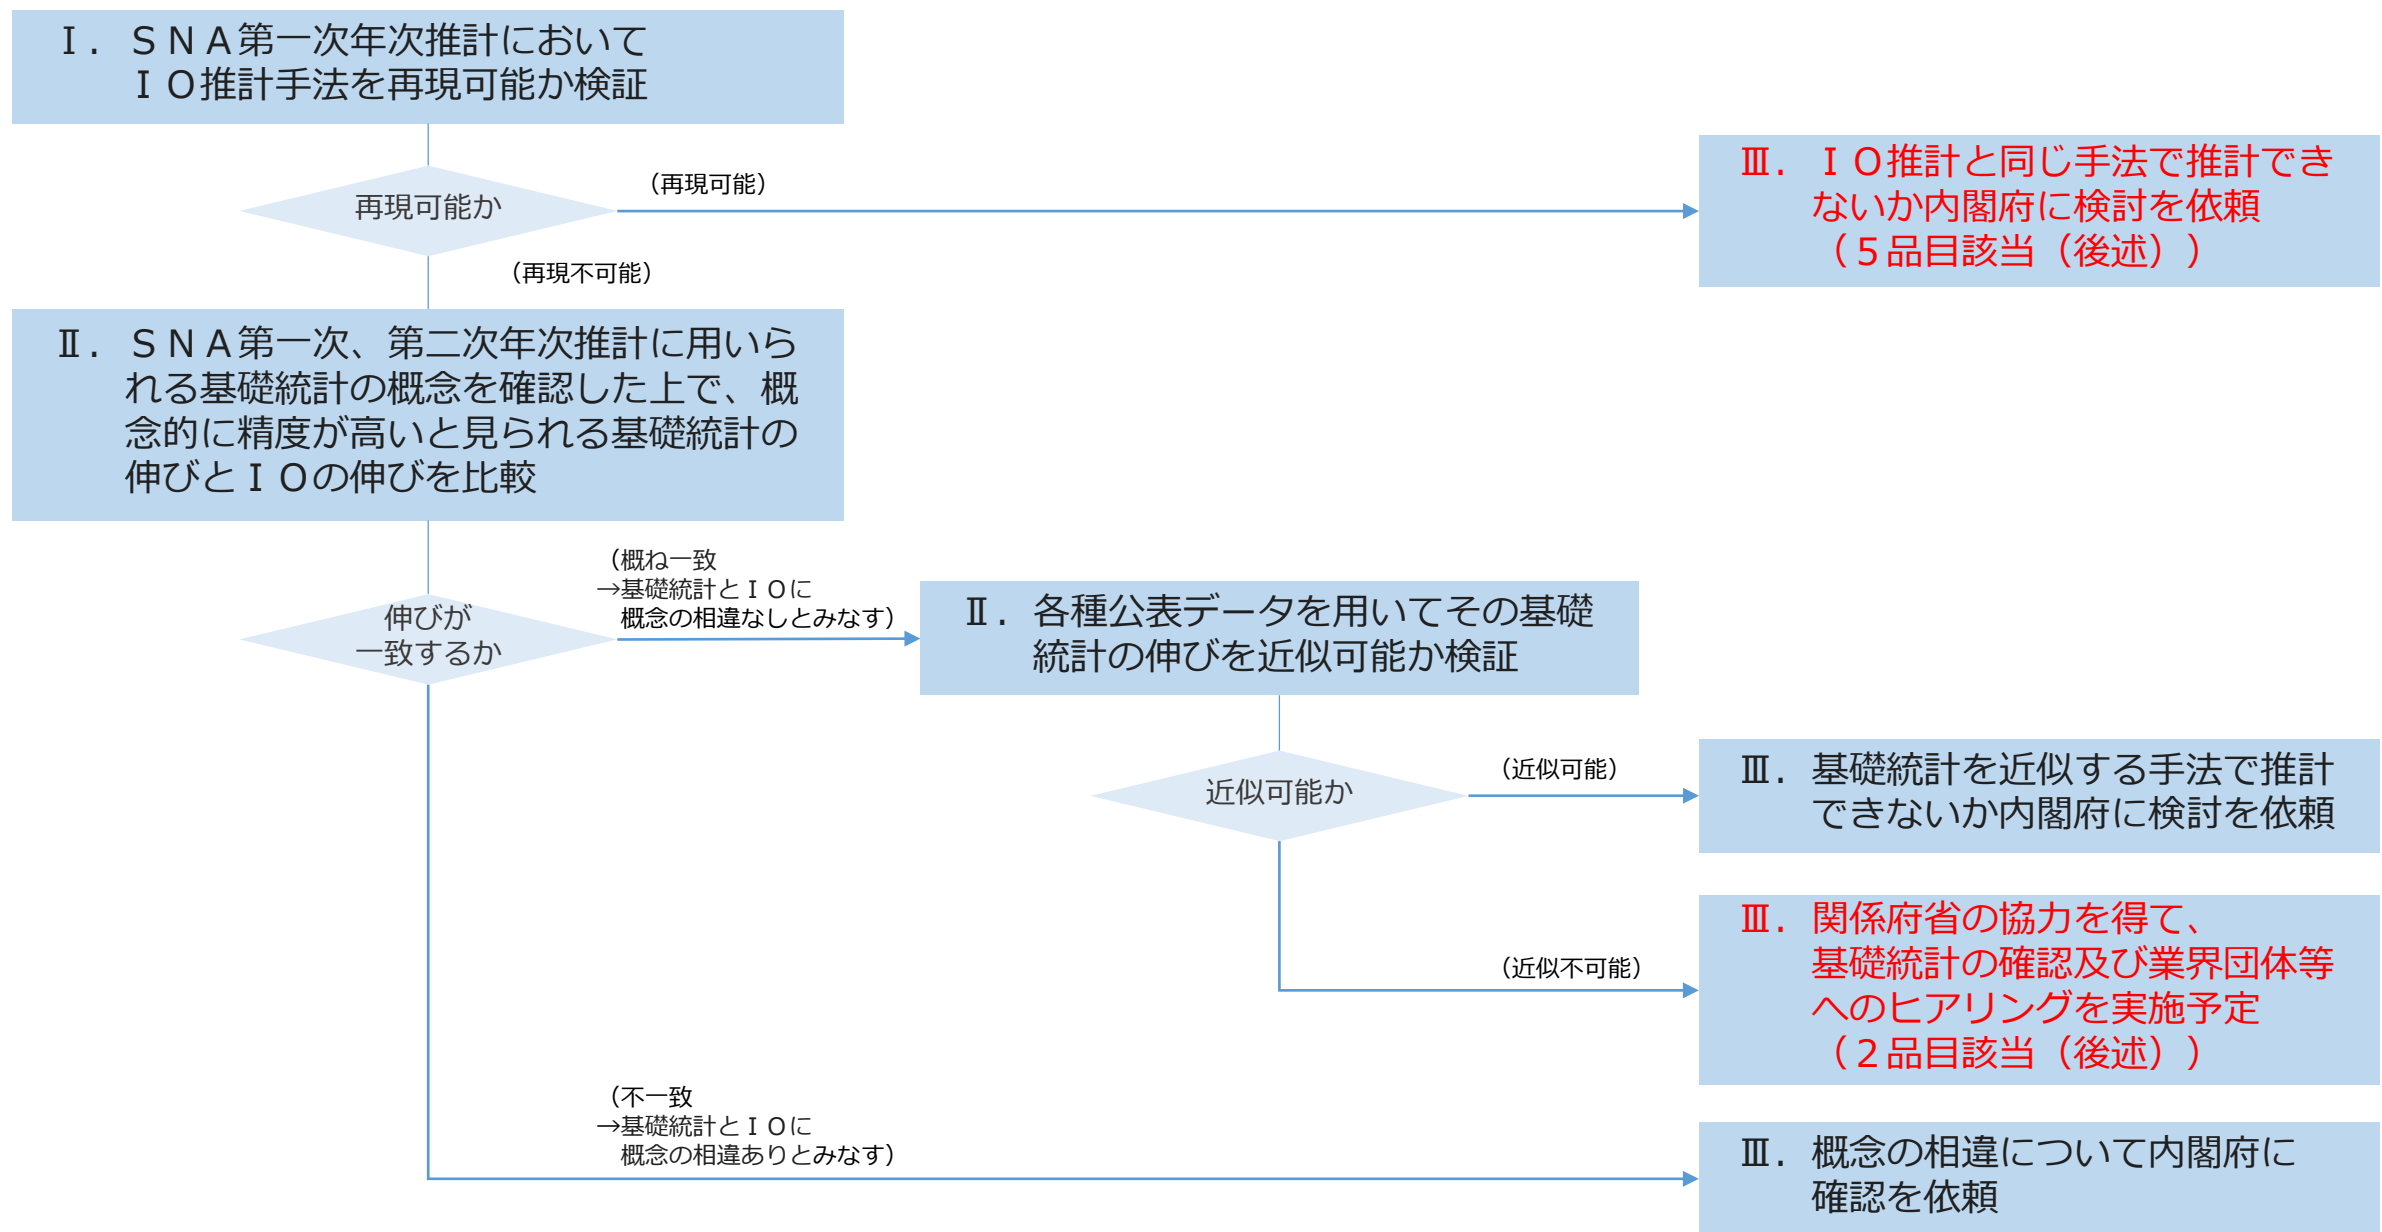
Ⅰ．ＳＮＡ第一次年次推計において
ＩＯ推計手法を再現可能か検証

再現可能か

（再現可能）

Ⅲ．ＩＯ推計と同じ手法で推計できないか内閣府に検討を依頼
（５品目該当（後述））

（再現不可能）

Ⅱ．ＳＮＡ第一次、第二次年次推計に用いられる基礎統計の概念を確認した上で、概念的に精度が高いと見られる基礎統計の伸びとＩＯの伸びを比較

伸びが
一致するか

（概ね一致
→基礎統計とＩＯに
概念の相違なしとみなす）

Ⅱ．各種公表データを用いてその基礎統計の伸びを近似可能か検証

近似可能か

（近似可能）

Ⅲ．基礎統計を近似する手法で推計できないか内閣府に検討を依頼

（近似不可能）

Ⅲ．関係府省の協力を得て、
基礎統計の確認及び業界団体等へのヒアリングを実施予定
（２品目該当（後述））

（不一致
→基礎統計とＩＯに
概念の相違ありとみなす）

Ⅲ．概念の相違について内閣府に確認を依頼